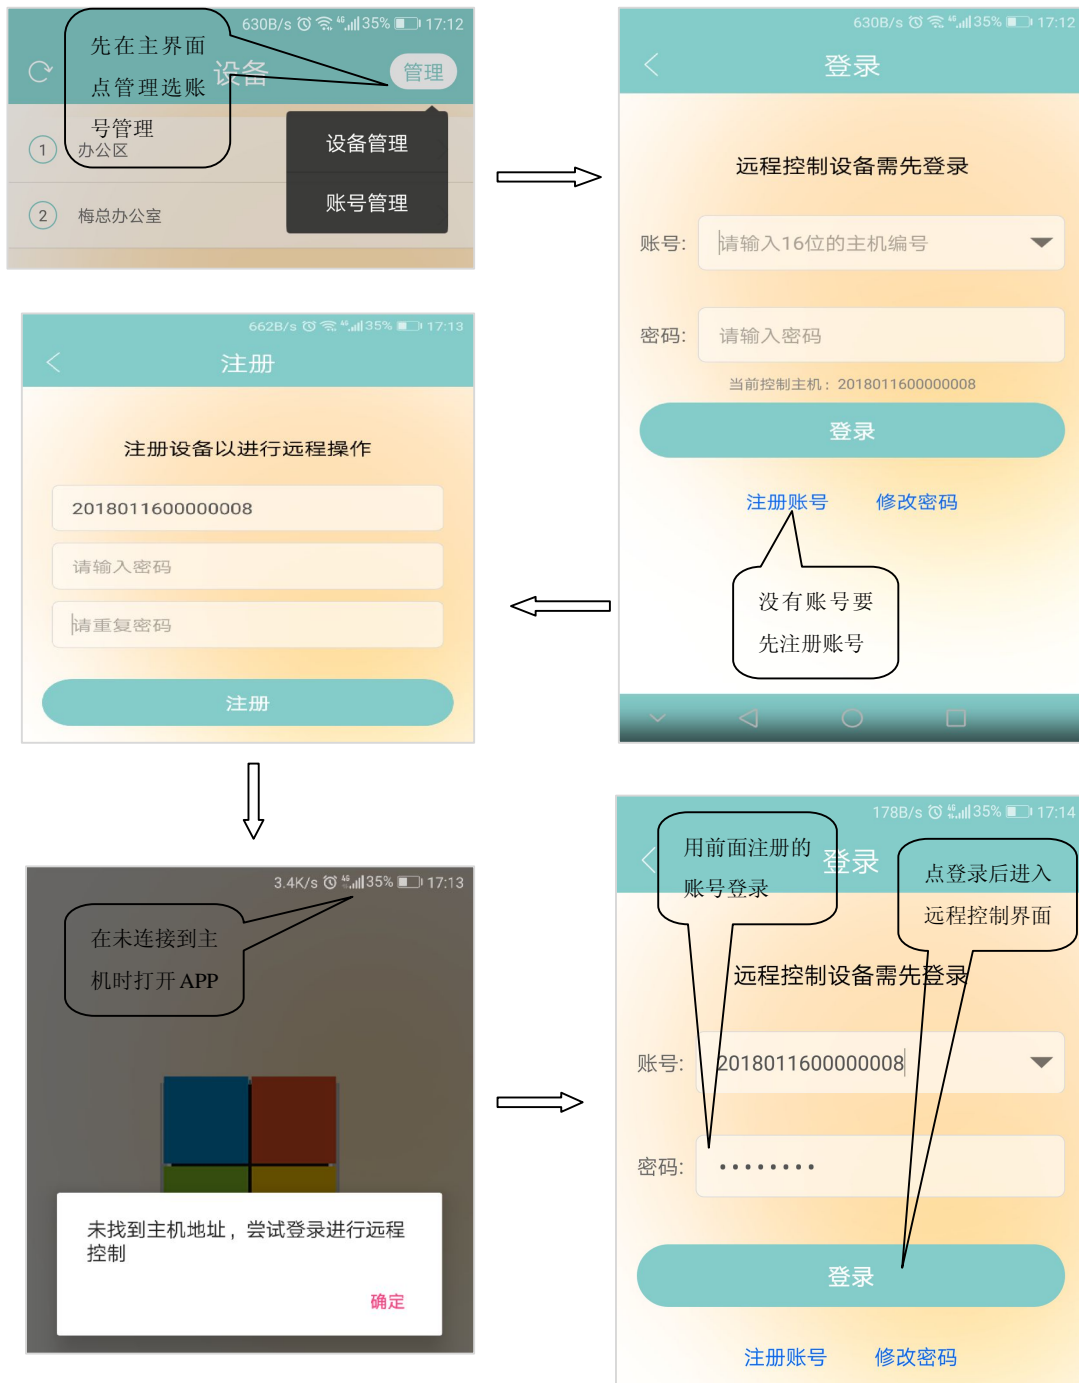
630B/s 35% 17:12

设备

管理

先在主界面点管理选账号管理

1 办公区

2 梅总办公室

设备管理

账号管理

630B/s 35% 17:12

登录

远程控制设备需先登录

账号: 请输入16位的主机编号

密码: 请输入密码

当前控制主机：2018011600000008

登录

注册账号 修改密码

没有账号要先注册账号

662B/s 35% 17:13

注册

注册设备以进行远程操作

2018011600000008

请输入密码

请重复密码

注册

3.4K/s 35% 17:13

在未连接到主机时打开 APP

未找到主机地址，尝试登录进行远程控制

确定

178B/s 35% 17:14

登录

用前面注册的账号登录

点登录后进入远程控制界面

远程控制设备需先登录

账号: 2018011600000008

密码: ••••••••

登录

注册账号 修改密码